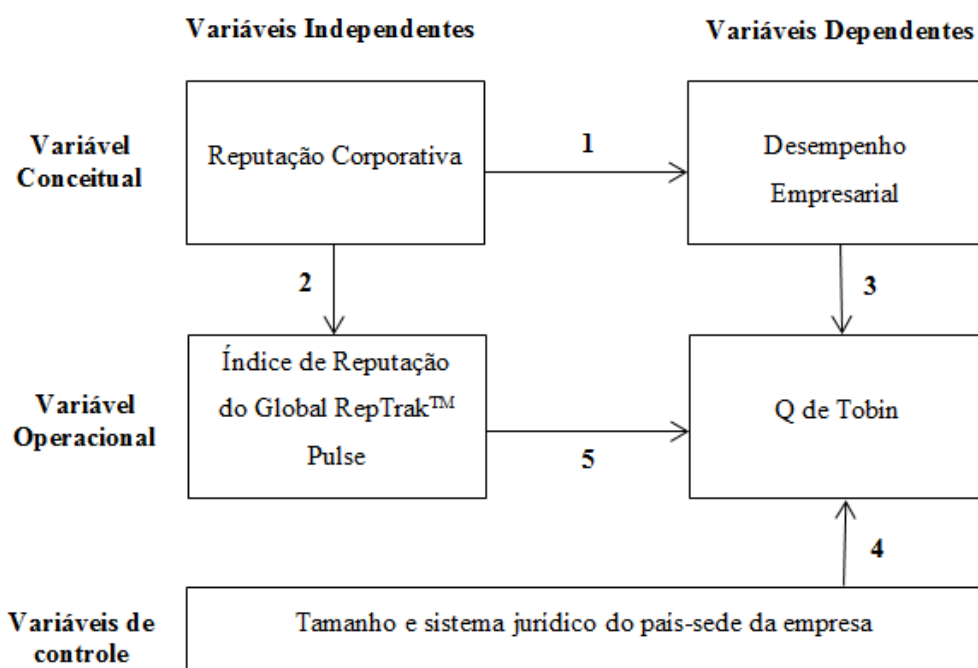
Variáveis Independentes

Variáveis Dependentes

Variável Conceitual

Reputação Corporativa

1

Desempenho Empresarial

2

3

Variável Operacional

Índice de Reputação do Global RepTrak$^{TM}$ Pulse

5

Q de Tobin

4

Variáveis de controle

Tamanho e sistema jurídico do país-sede da empresa